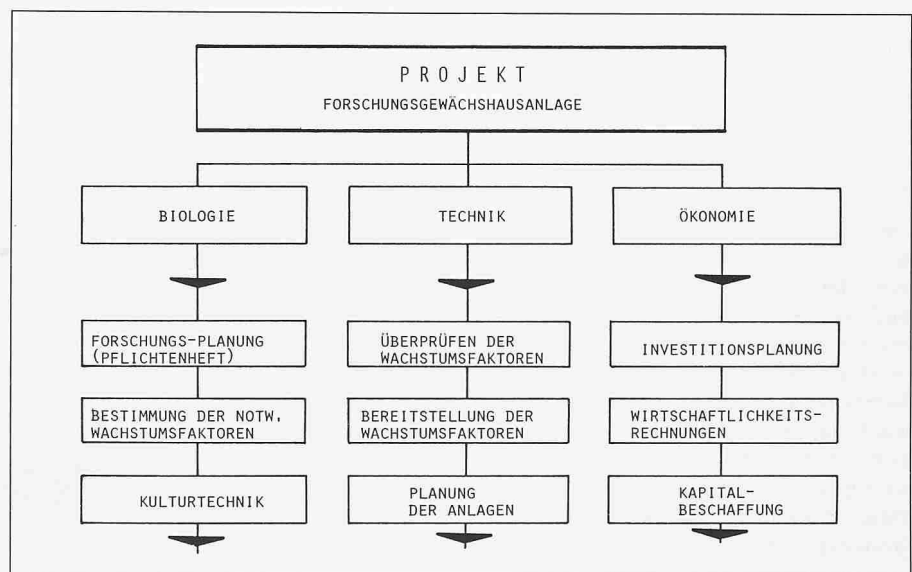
PROJEKT
FORSCHUNGSGEWÄCHSHAUSANLAGE

BIOLOGIE

FORSCHUNGS-PLANUNG (PFLICHTENHEFT)

BESTIMMUNG DER NOTW. WACHSTUMSFAKTOREN

KULTURTECHNIK

TECHNIK

ÜBERPRÜFEN DER WACHSTUMSFAKTOREN

BEREITSTELLUNG DER WACHSTUMSFAKTOREN

PLANUNG DER ANLAGEN

ÖKONOMIE

INVESTITIONSPLANUNG

WIRTSCHAFTLICHKEITSRECHNUNGEN

KAPITALBESCHAFFUNG